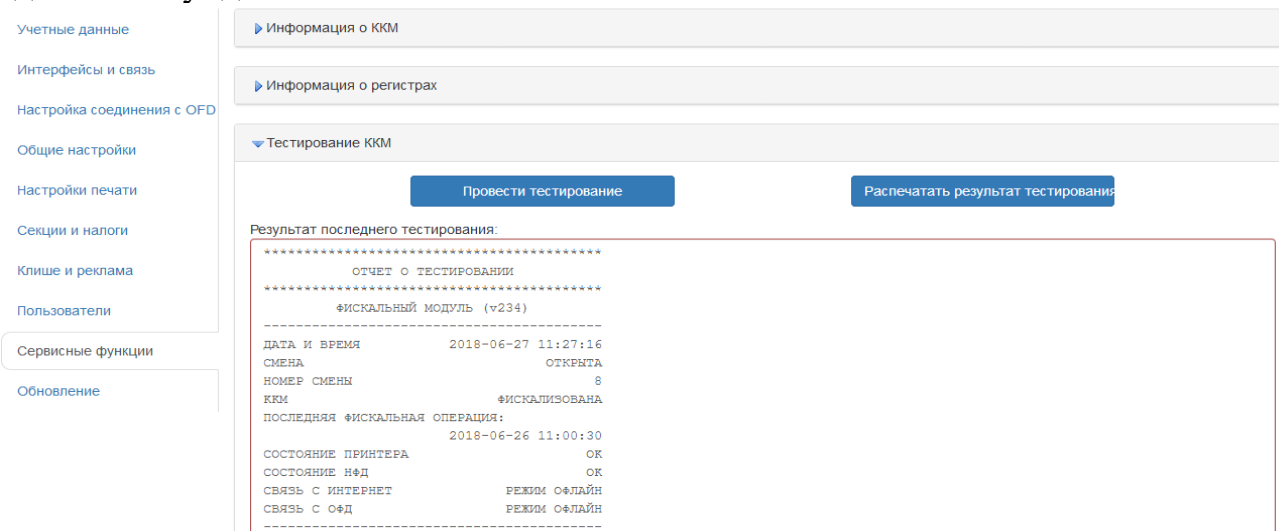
Учетные данные
Интерфейсы и связь
Настройка соединения с OFD
Общие настройки
Настройки печати
Секции и налоги
Клише и реклама
Пользователи
Сервисные функции
Обновление

Информация о ККМ

Информация о регистрах

Тестирование ККМ

Провести тестирование

Распечатать результат тестирования

Результат последнего тестирования:

******************************************
ОТЧЕТ О ТЕСТИРОВАНИИ
******************************************
ФИСКАЛЬНЫЙ МОДУЛЬ (v234)
------------------------------------------
ДАТА И ВРЕМЯ 2018-06-27 11:27:16
СМЕНА ОТКРЫТА
НОМЕР СМЕНЫ 8
ККМ ФИСКАЛИЗОВАНА
ПОСЛЕДНЯЯ ФИСКАЛЬНАЯ ОПЕРАЦИЯ:
2018-06-26 11:00:30
СОСТОЯНИЕ ПРИНТЕРА OK
СОСТОЯНИЕ НФД OK
СВЯЗЬ С ИНТЕРНЕТ РЕЖИМ ОФЛАЙН
СВЯЗЬ С ОФД РЕЖИМ ОФЛАЙН
------------------------------------------